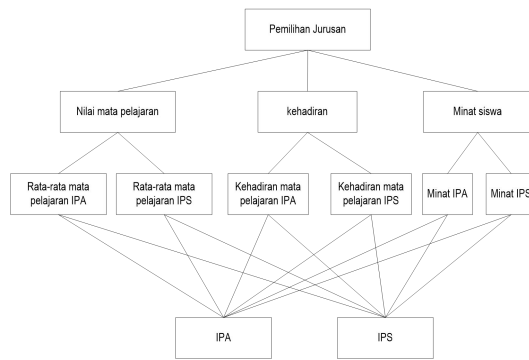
Pemilihan Jurusan

Nilai mata pelajaran

kehadiran

Minat siswa

Rata-rata mata pelajaran IPA

Rata-rata mata pelajaran IPS

Kehadiran mata pelajaran IPA

Kehadiran mata pelajaran IPS

Minat IPA

Minat IPS

IPA

IPS